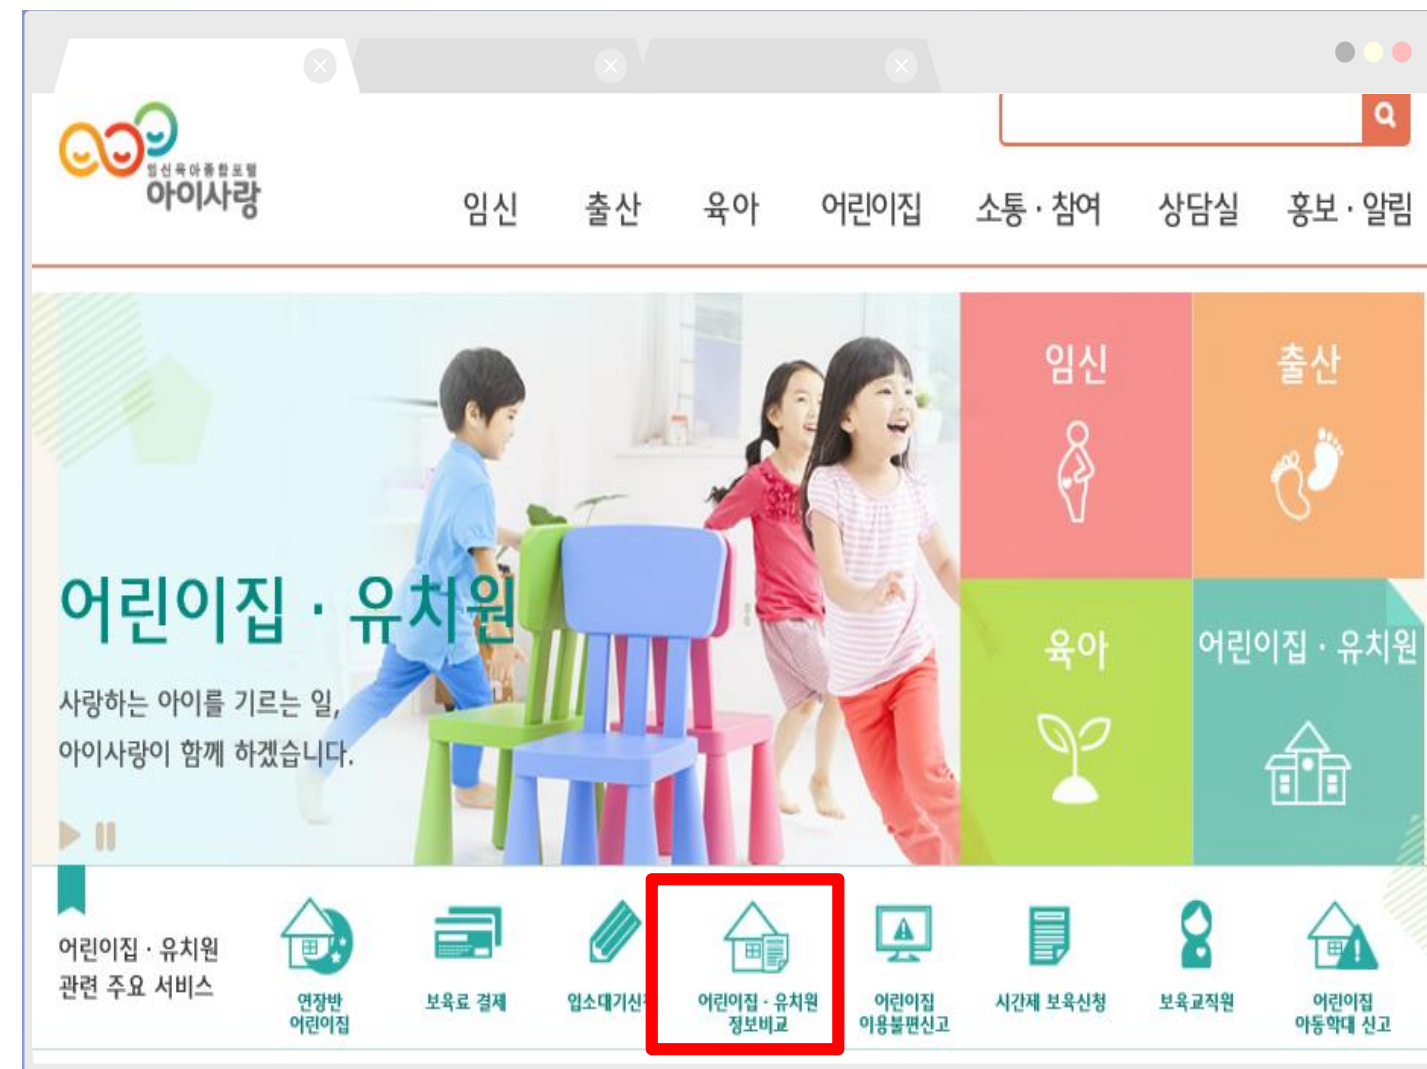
임신육아종합포털
아이사랑

임신 출산 육아 어린이집 소통 · 참여 상담실 홍보 · 알림

어린이집 · 유치원
사랑하는 아이를 기르는 일,
아이사랑이 함께 하겠습니다.

임신
출산
육아
어린이집 · 유치원

어린이집 · 유치원 관련 주요 서비스

연장반 어린이집
보육료 결제
입소대기신청
어린이집 · 유치원 정보비교
어린이집 이용불편신고
시간제 보육신청
보육교직원
어린이집 아동학대 신고